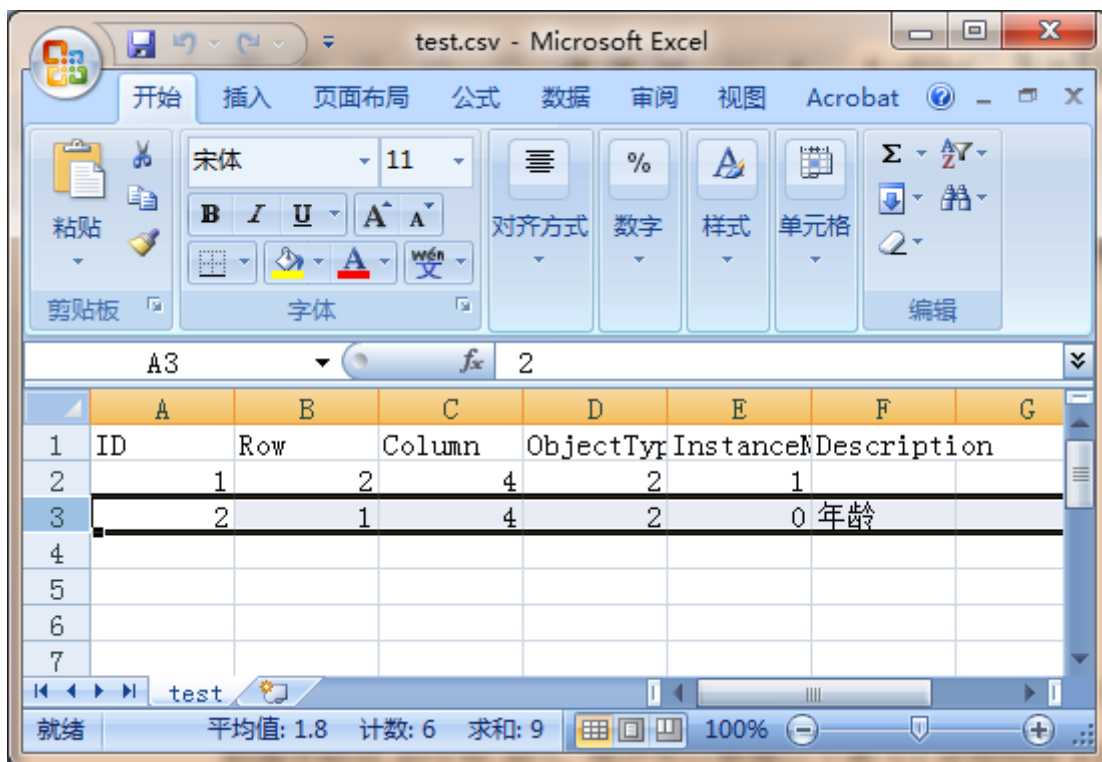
test.csv - Microsoft Excel

开始 插入 页面布局 公式 数据 审阅 视图 Acrobat

粘贴
剪贴板
宋体 11
B I U A A
wén 文
字体
对齐方式
数字
样式
单元格
Σ
编辑

A3 $f_x$ 2

| | A | B | C | D | E | F | G |
|---|---|---|---|---|---|---|---|
| 1 | ID | Row | Column | ObjectTyp | InstanceN | Description | |
| 2 | 1 | 2 | 4 | 2 | 1 | | |
| 3 | 2 | 1 | 4 | 2 | 0 | 年龄 | |
| 4 | | | | | | | |
| 5 | | | | | | | |
| 6 | | | | | | | |
| 7 | | | | | | | |

test

就绪 平均值: 1.8 计数: 6 求和: 9 100%